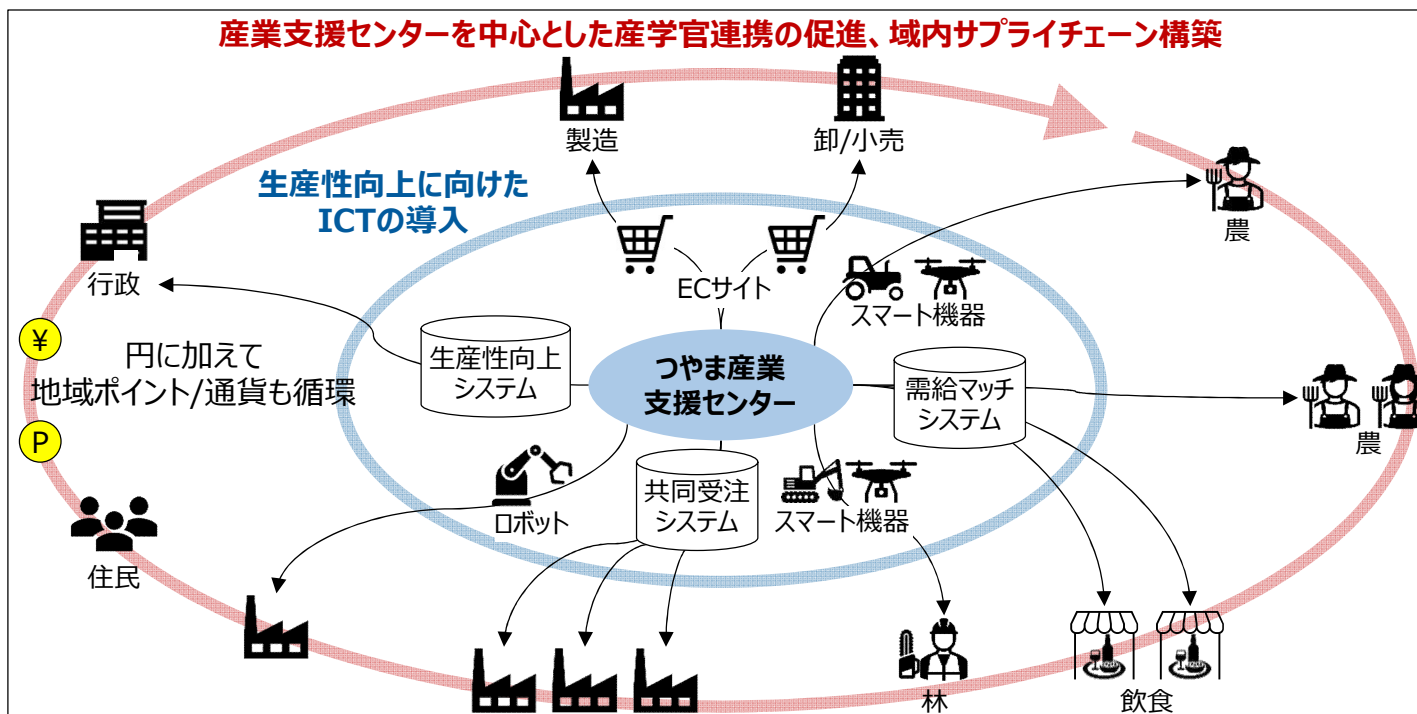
産業支援センターを中心とした産学官連携の促進、域内サプライチェーン構築

製造

卸/小売

生産性向上に向けたICTの導入

行政

ECサイト

スマート機器

農

¥

円に加えて
地域ポイント/通貨も循環

生産性向上システム

つやま産業支援センター

需給マッチシステム

農

P

ロボット

共同受注システム

スマート機器

住民

林

飲食